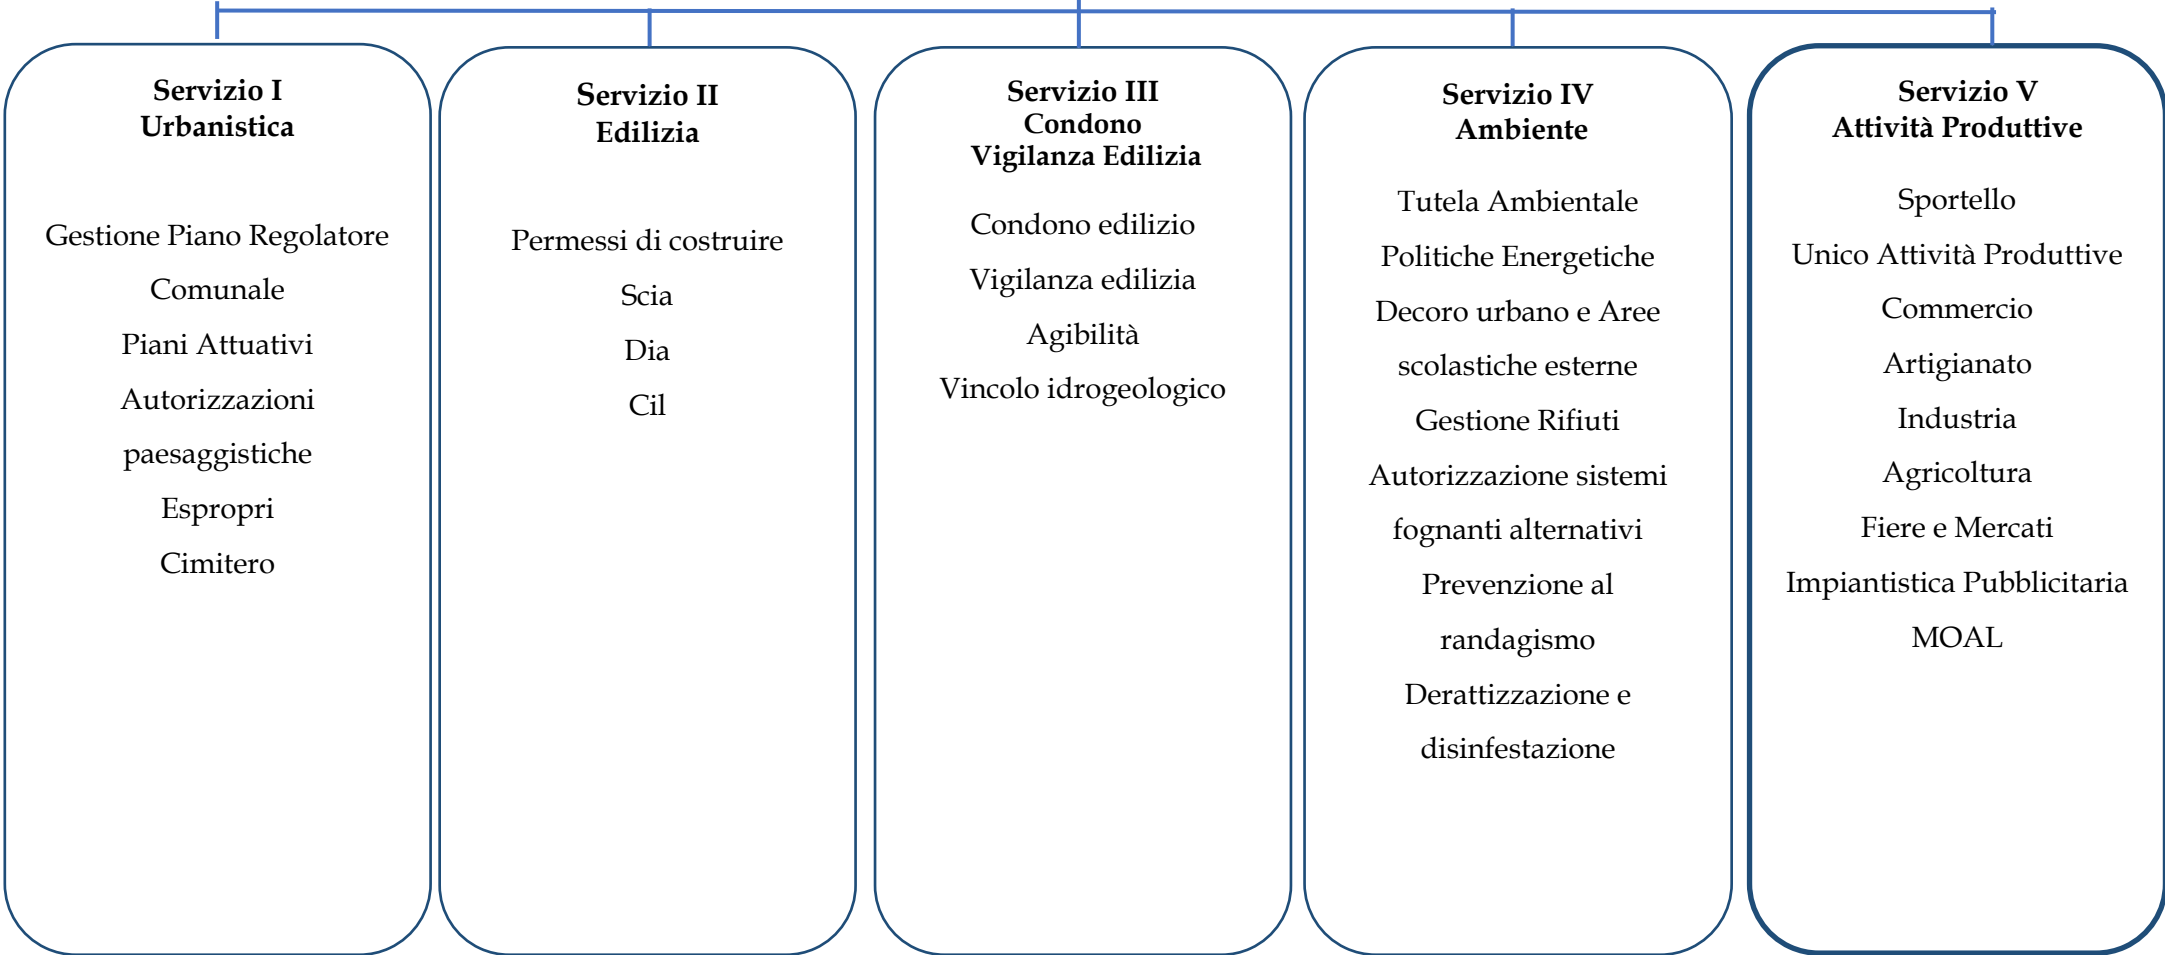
**Servizio I**
**Urbanistica**

Gestione Piano Regolatore Comunale

Piani Attuativi

Autorizzazioni paesaggistiche

Espropri

Cimitero

**Servizio II**
**Edilizia**

Permessi di costruire

Scia

Dia

Cil

**Servizio III**
**Condono**
**Vigilanza Edilizia**

Condono edilizio

Vigilanza edilizia

Agibilità

Vincolo idrogeologico

**Servizio IV**
**Ambiente**

Tutela Ambientale

Politiche Energetiche

Decoro urbano e Aree scolastiche esterne

Gestione Rifiuti

Autorizzazione sistemi fognanti alternativi

Prevenzione al randagismo

Derattizzazione e disinfestazione

**Servizio V**
**Attività Produttive**

Sportello Unico Attività Produttive

Commercio

Artigianato

Industria

Agricoltura

Fiere e Mercati

Impiantistica Pubblicitaria

MOAL